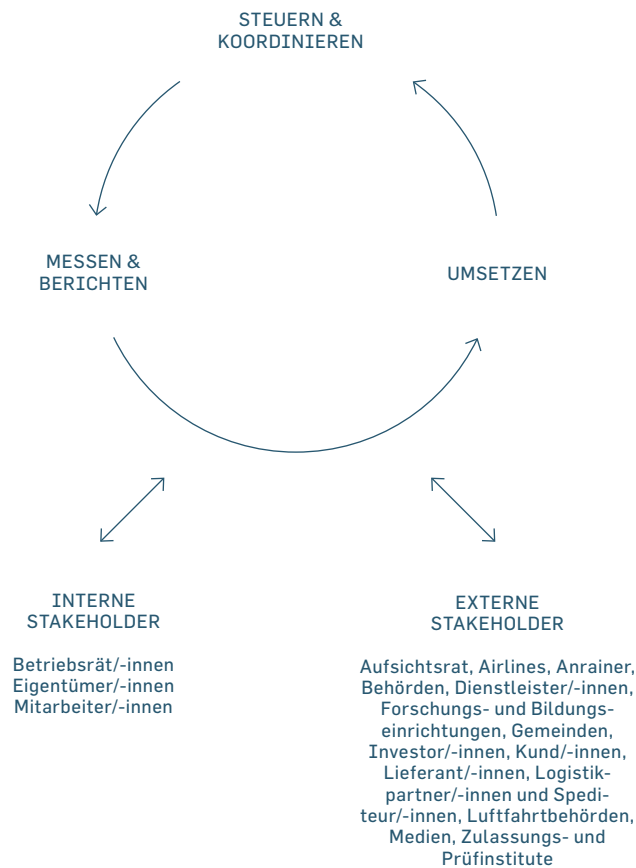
STEUERN & KOORDINIEREN

MESSEN & BERICHTEN

UMSETZEN

INTERNE STAKEHOLDER

Betriebsrät/-innen
Eigentümer/-innen
Mitarbeiter/-innen

EXTERNE STAKEHOLDER

Aufsichtsrat, Airlines, Anrainer, Behörden, Dienstleister/-innen, Forschungs- und Bildungseinrichtungen, Gemeinden, Investor/-innen, Kund/-innen, Lieferant/-innen, Logistikpartner/-innen und Spediteur/-innen, Luftfahrtbehörden, Medien, Zulassungs- und Prüfinstitute